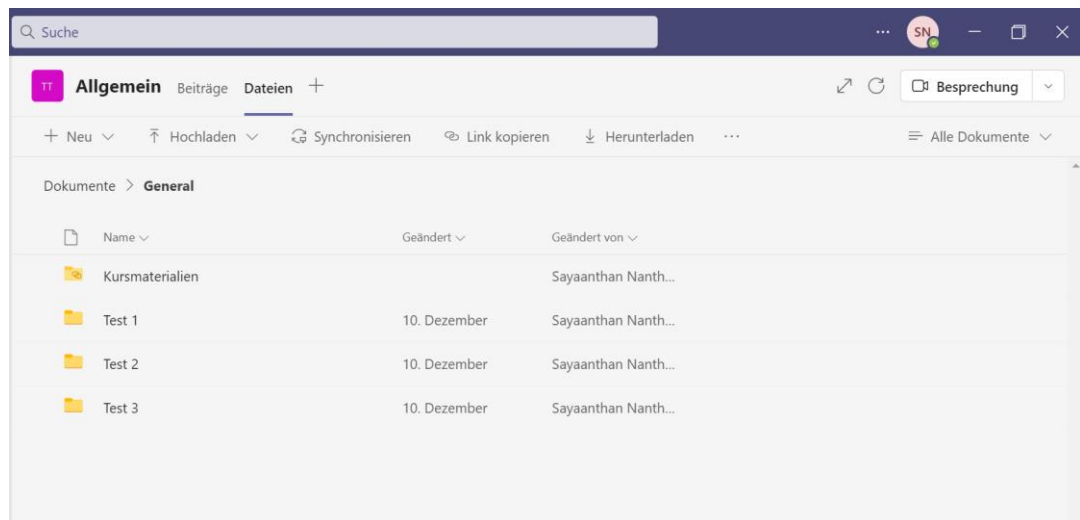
Suche

... SN

TT Allgemein Beiträge Dateien +

Besprechung

+ Neu Hochladen Synchronisieren Link kopieren Herunterladen ...

Alle Dokumente

Dokumente > General

| Name | Geändert | Geändert von |
|---|---|---|
| Kursmaterialien | | Sayaanthan Nanth... |
| Test 1 | 10. Dezember | Sayaanthan Nanth... |
| Test 2 | 10. Dezember | Sayaanthan Nanth... |
| Test 3 | 10. Dezember | Sayaanthan Nanth... |